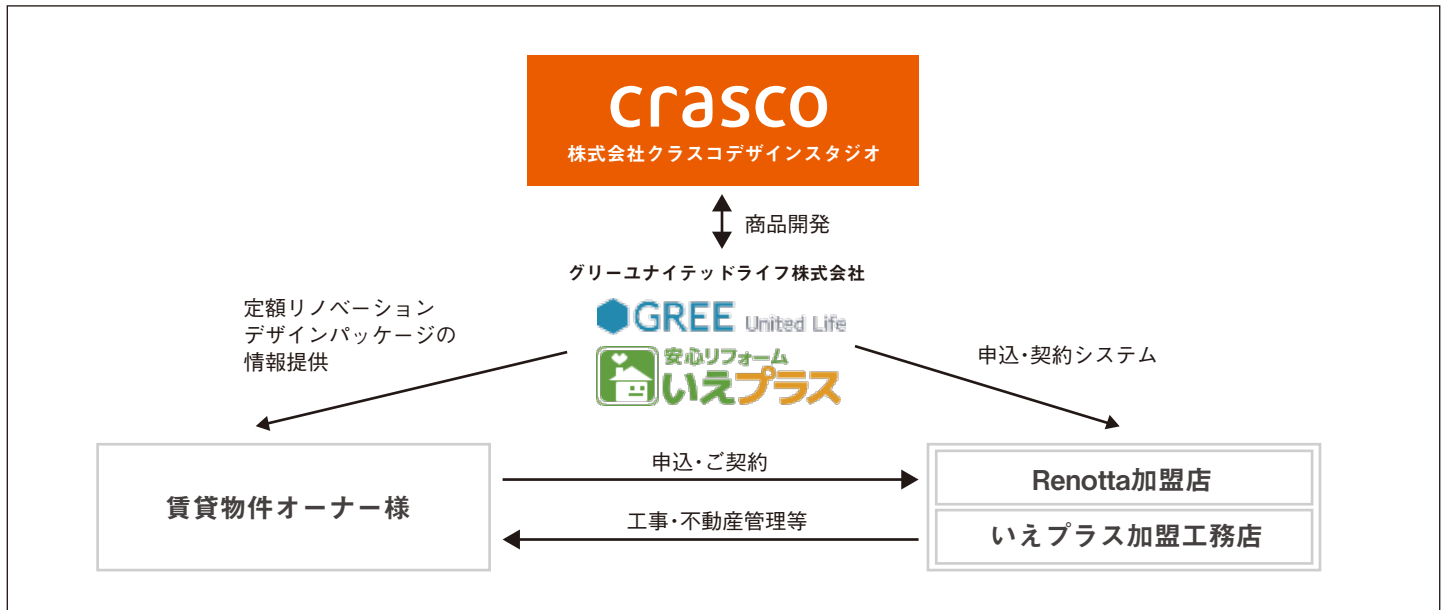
crasco
株式会社クラスコデザインスタジオ

商品開発

グリーユナイテッドライフ株式会社
GREE United Life
安心リフォーム
いえプラス

定額リノベーション
デザインパッケージの
情報提供

申込・契約システム

賃貸物件オーナー様

申込・ご契約

工事・不動産管理等

Renotta加盟店

いえプラス加盟工務店